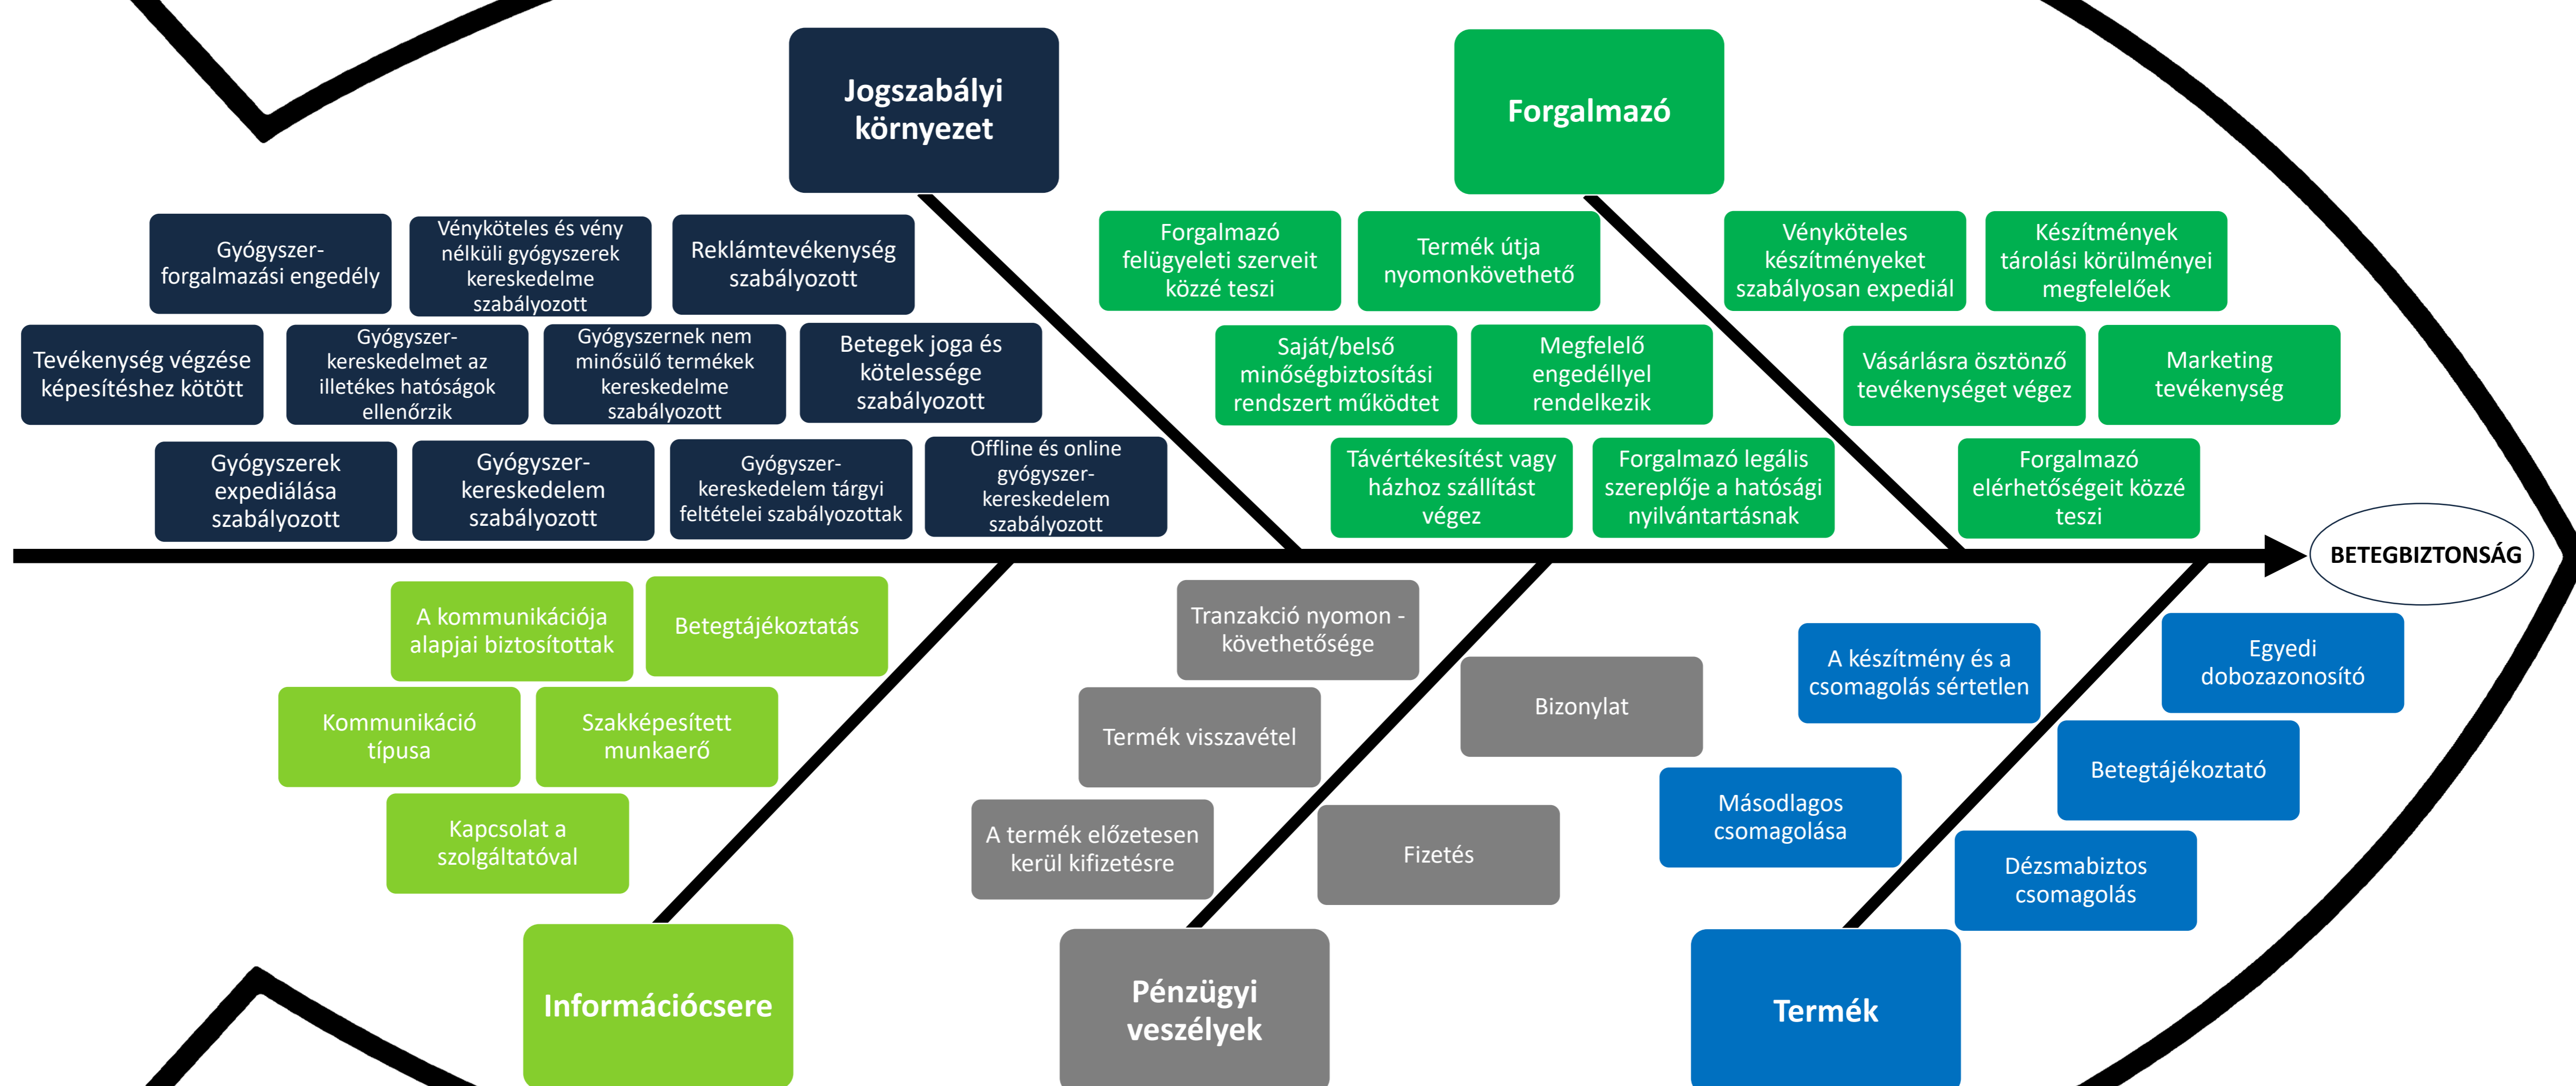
Jogszabályi környezet

Gyógyszer-forgalmazási engedély

Vényköteles és vény nélküli gyógyszerek kereskedelme szabályozott

Reklámtevékenység szabályozott

Tevékenység végzése képesítéshez kötött

Gyógyszer-kereskedelmet az illetékes hatóságok ellenőrzik

Gyógyszernek nem minősülő termékek kereskedelme szabályozott

Betegek joga és kötelessége szabályozott

Gyógyszerek expediálása szabályozott

Gyógyszer-kereskedelem szabályozott

Gyógyszer-kereskedelem tárgyi feltételei szabályozottak

Offline és online gyógyszer-kereskedelem szabályozott

Forgalmazó

Forgalmazó felügyeleti szerveit közzé teszi

Termék útja nyomonkövethető

Vényköteles készítményeket szabályosan expediál

Készítmények tárolási körülményei megfelelőek

Saját/belső minőségbiztosítási rendszert működtet

Megfelelő engedéllyel rendelkezik

Vásárlásra ösztönző tevékenységet végez

Marketing tevékenység

Távértékesítést vagy házhoz szállítást végez

Forgalmazó legális szereplője a hatósági nyilvántartásnak

Forgalmazó elérhetőségeit közzé teszi

BETEGBIZTONSÁG

A kommunikációja alapjai biztosítottak

Betegtájékoztatás

Kommunikáció típusa

Szakképesített munkaerő

Kapcsolat a szolgáltatóval

Információcsere

Tranzakció nyomon - követhetősége

Bizonylat

Termék visszavétel

A termék előzetesen kerül kifizetésre

Fizetés

Pénzügyi veszélyek

A készítmény és a csomagolás sértetlen

Egyedi dobozazonosító

Betegtájékoztató

Másodlagos csomagolása

Dézsmabiztos csomagolás

Termék